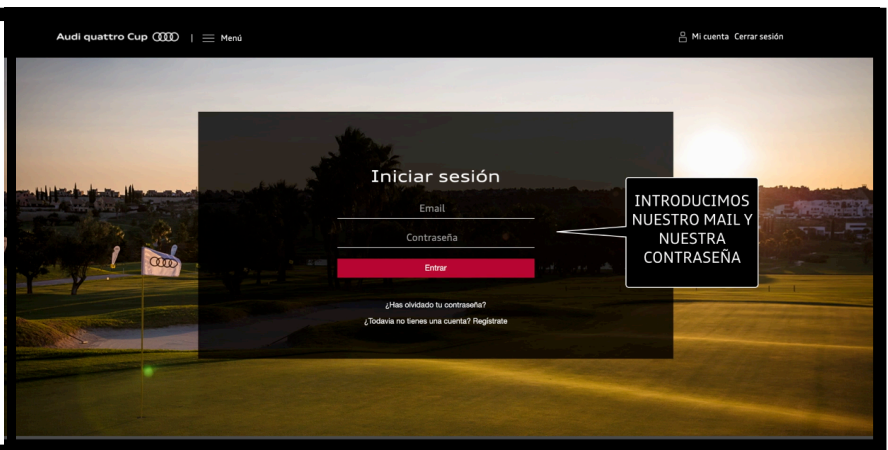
Audi quattro Cup | Menú

Mi cuenta Cerrar sesión

Iniciar sesión

Email

Contraseña

Entrar

¿Has olvidado tu contraseña?

¿Todavía no tienes una cuenta? Regístrate

INTRODUCIMOS NUESTRO MAIL Y NUESTRA CONTRASEÑA